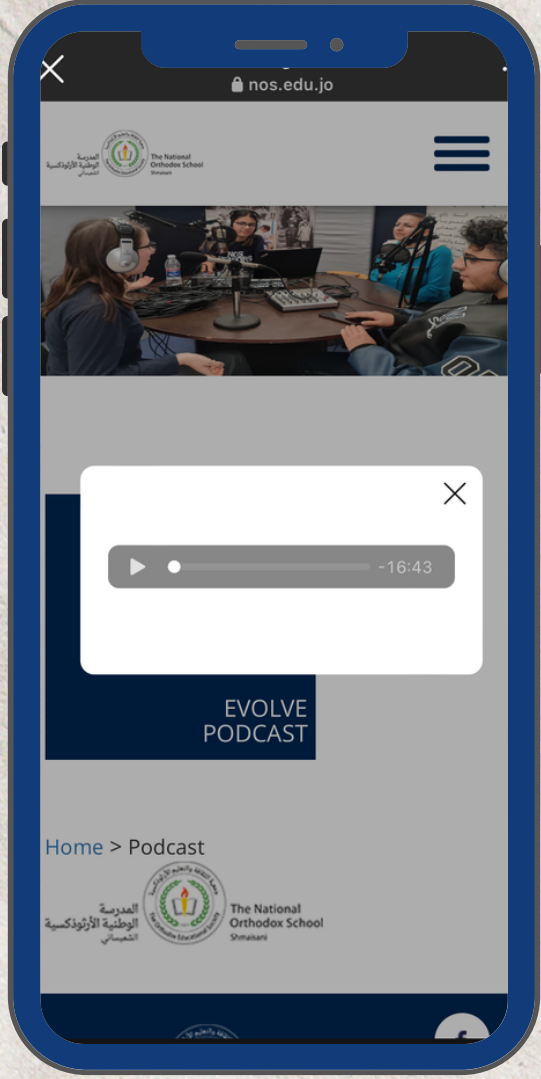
nos.edu.jo

المدرسة الوطنية الأرثوذكسية الشميساني The National Orthodox School Shmaisani

-16:43

EVOLVE PODCAST

Home > Podcast

المدرسة الوطنية الأرثوذكسية الشميساني The National Orthodox School Shmaisani